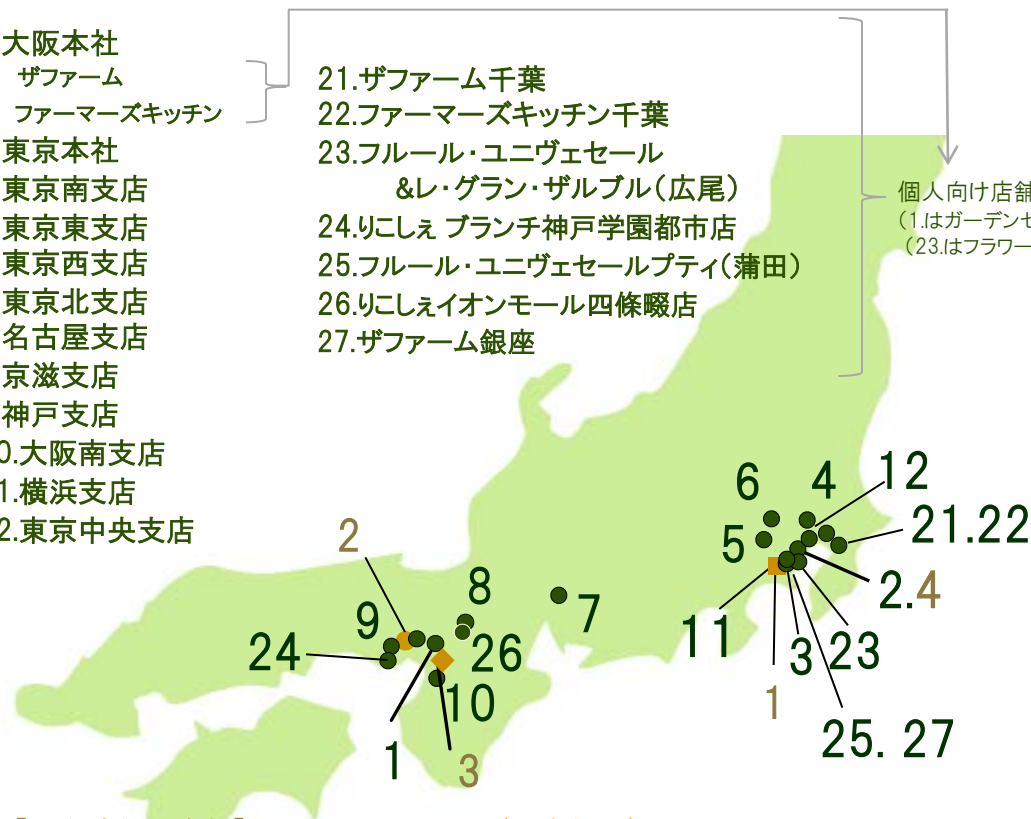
大阪本社
ザファーム
ファーマーズキッチン
東京本社
東京南支店
東京東支店
東京西支店
東京北支店
名古屋支店
京滋支店
神戸支店
0.大阪南支店
1.横浜支店
2.東京中央支店

21.ザファーム千葉
22.ファーマーズキッチン千葉
23.フルール・ユニヴェセール &レ・グラン・ザルブル（広尾）
24.りこしぇ ブランチ神戸学園都市店
25.フルール・ユニヴェセールプティ（蒲田）
26.りこしぇイオンモール四條畷店
27.ザファーム銀座

個人向け店舗
（1.はガーデンセ
（23.はフラワー

2
9
24
8
26
7
10
1
3
6
4
12
5
21.22
2.4
11
3
23
1
25. 27